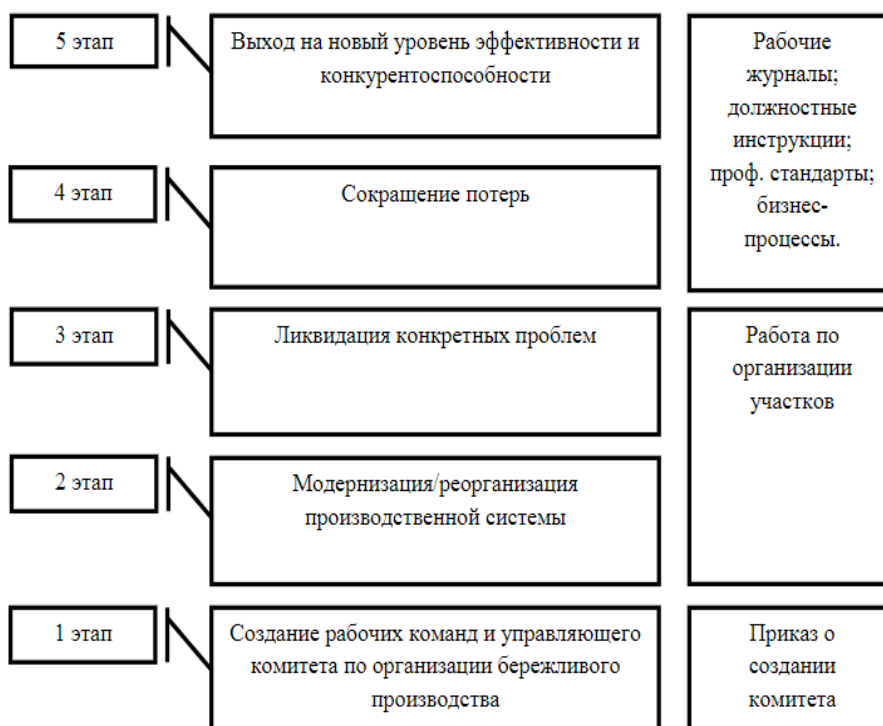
5 этап

Выход на новый уровень эффективности и конкурентоспособности

Рабочие журналы; должностные инструкции; проф. стандарты; бизнес-процессы.

4 этап

Сокращение потерь

3 этап

Ликвидация конкретных проблем

Работа по организации участков

2 этап

Модернизация/реорганизация производственной системы

1 этап

Создание рабочих команд и управляющего комитета по организации бережливого производства

Приказ о создании комитета